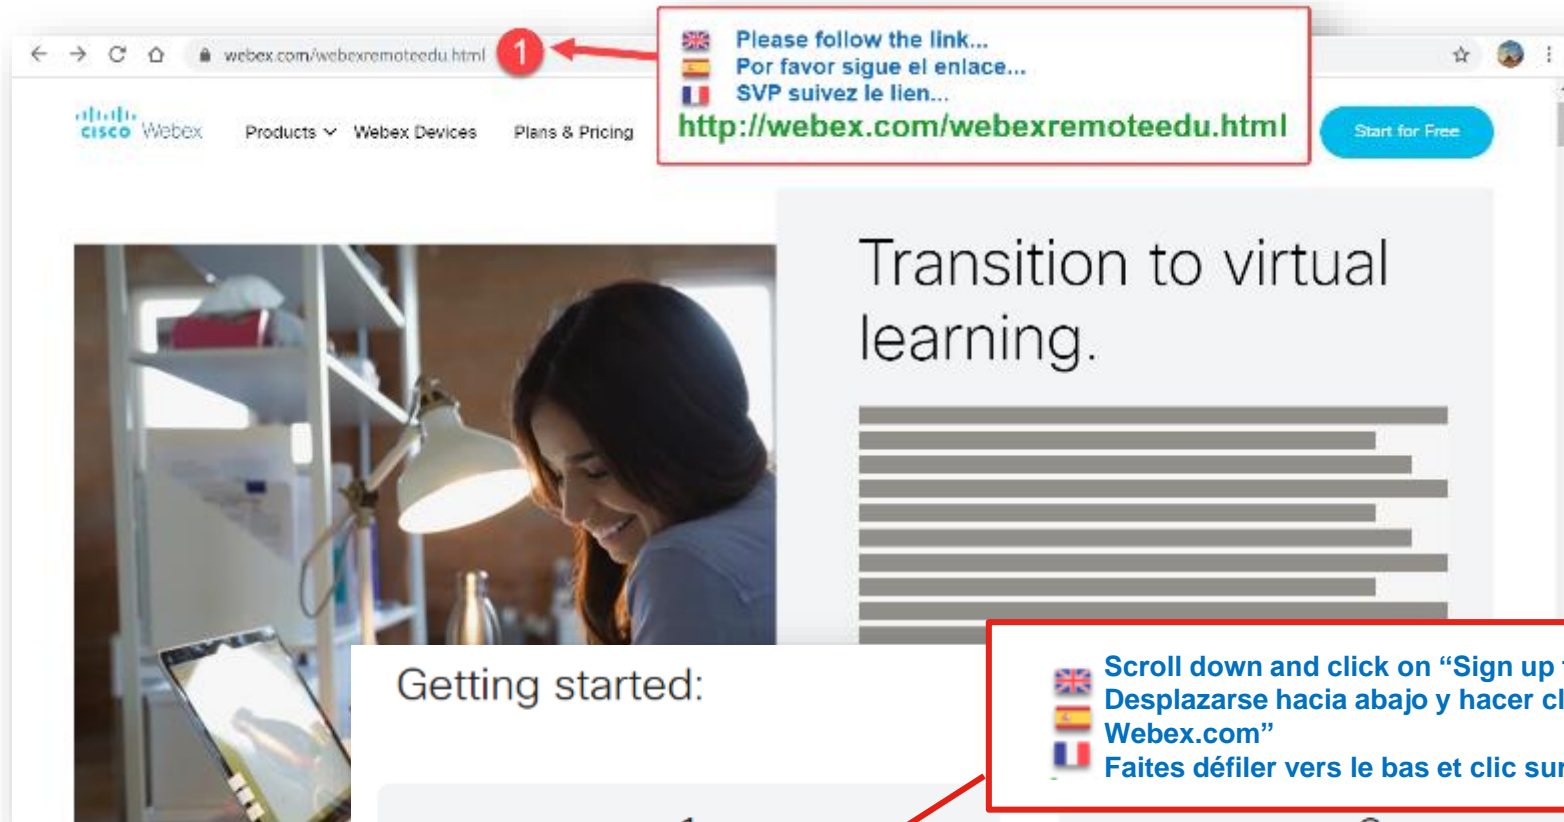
webex.com/webexremoteedu.html

1

Please follow the link...
Por favor sigue el enlace...
SVP suivez le lien...
http://webex.com/webexremoteedu.html

cisco Webex Products Webex Devices Plans & Pricing

Start for Free

Transition to virtual learning.

Getting started:

Scroll down and click on "Sign up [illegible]
Desplazarse hacia abajo y hacer cl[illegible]
Webex.com"
Faites défiler vers le bas et clic sur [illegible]